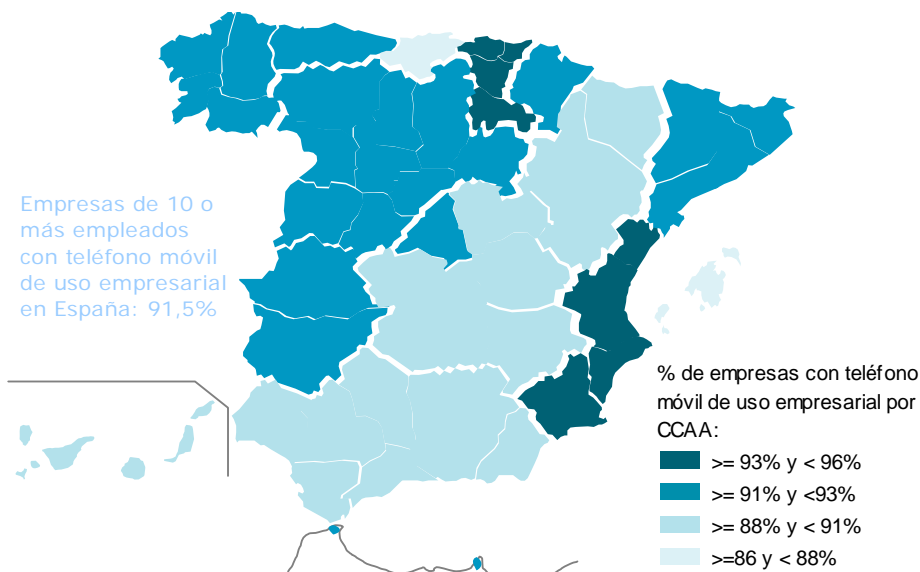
Empresas de 10 o más empleados con teléfono móvil de uso empresarial en España: 91,5%

% de empresas con teléfono móvil de uso empresarial por CCAA:

>= 93% y < 96%

>= 91% y <93%

>= 88% y < 91%

>=86 y < 88%